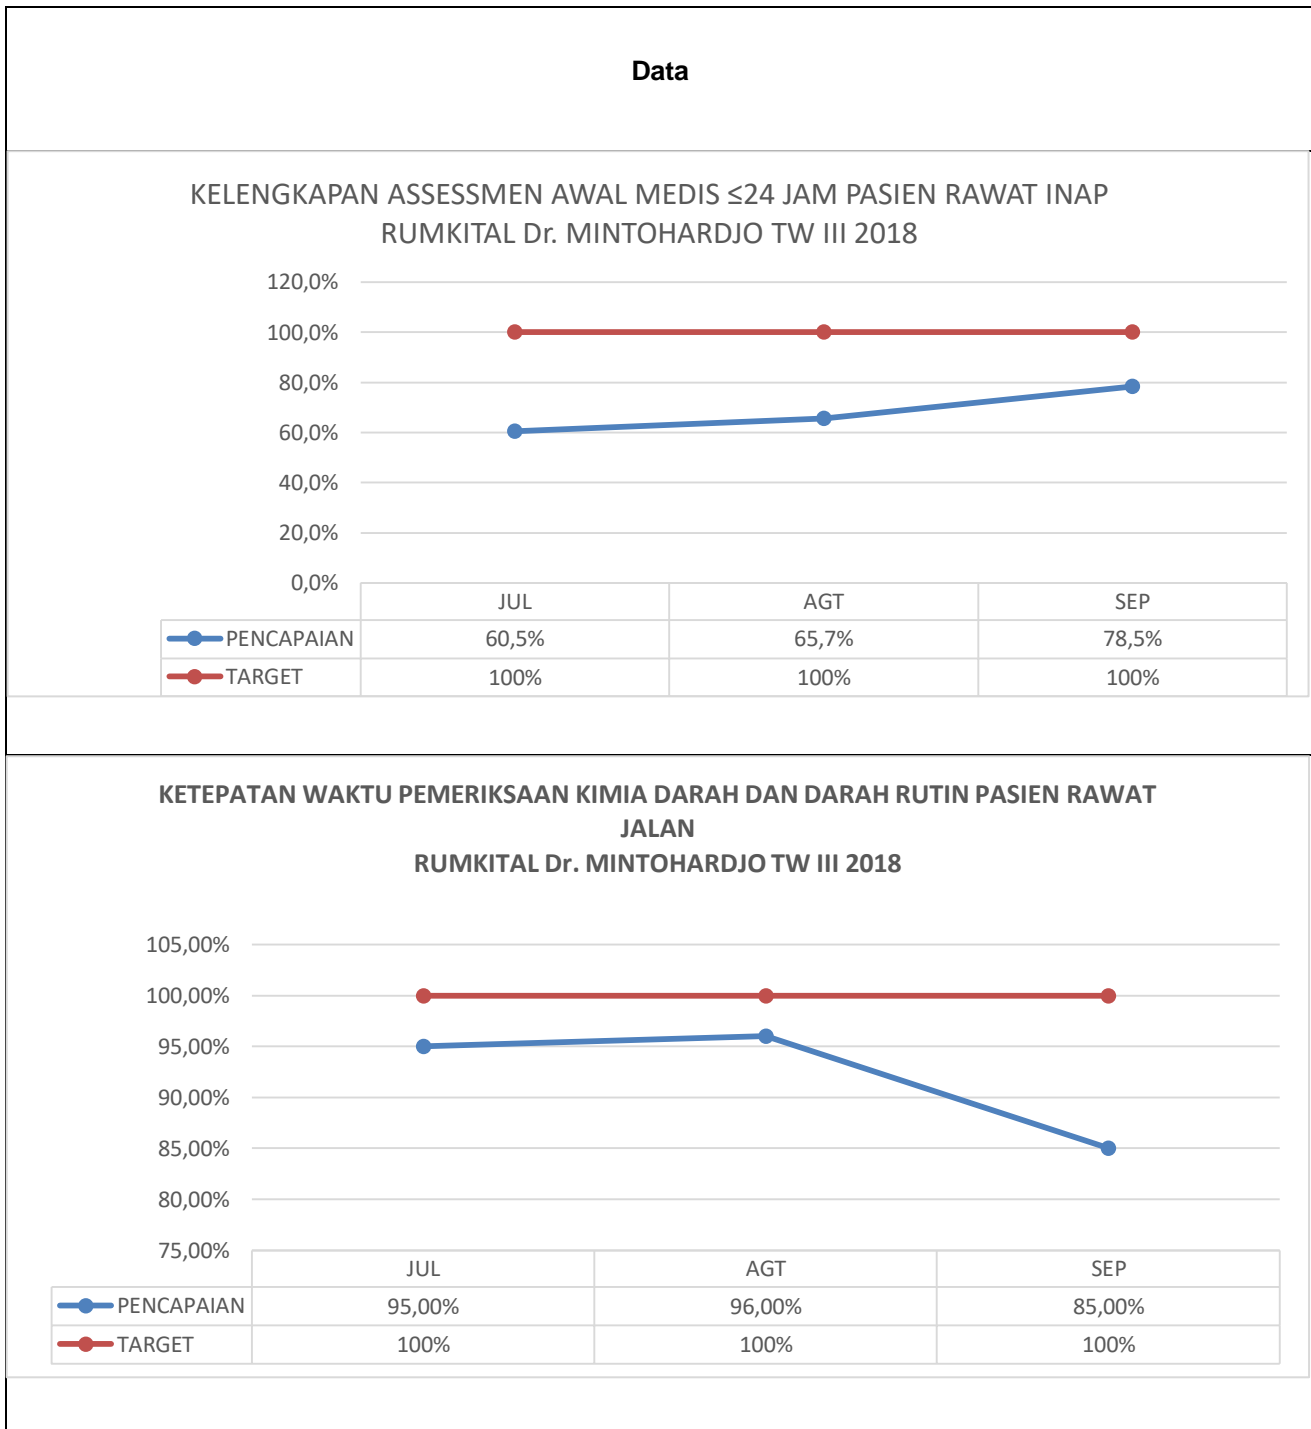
Data

KELENGKAPAN ASSESSMEN AWAL MEDIS ≤24 JAM PASIEN RAWAT INAP RUMKITAL Dr. MINTOHARDJO TW III 2018

120,0%
100,0%
80,0%
60,0%
40,0%
20,0%
0,0%

| | JUL | AGT | SEP |
|---|---|---|---|
| PENCAPAIAN | 60,5% | 65,7% | 78,5% |
| TARGET | 100% | 100% | 100% |

KETEPATAN WAKTU PEMERIKSAAN KIMIA DARAH DAN DARAH RUTIN PASIEN RAWAT JALAN
RUMKITAL Dr. MINTOHARDJO TW III 2018

105,00%
100,00%
95,00%
90,00%
85,00%
80,00%
75,00%

| | JUL | AGT | SEP |
|---|---|---|---|
| PENCAPAIAN | 95,00% | 96,00% | 85,00% |
| TARGET | 100% | 100% | 100% |